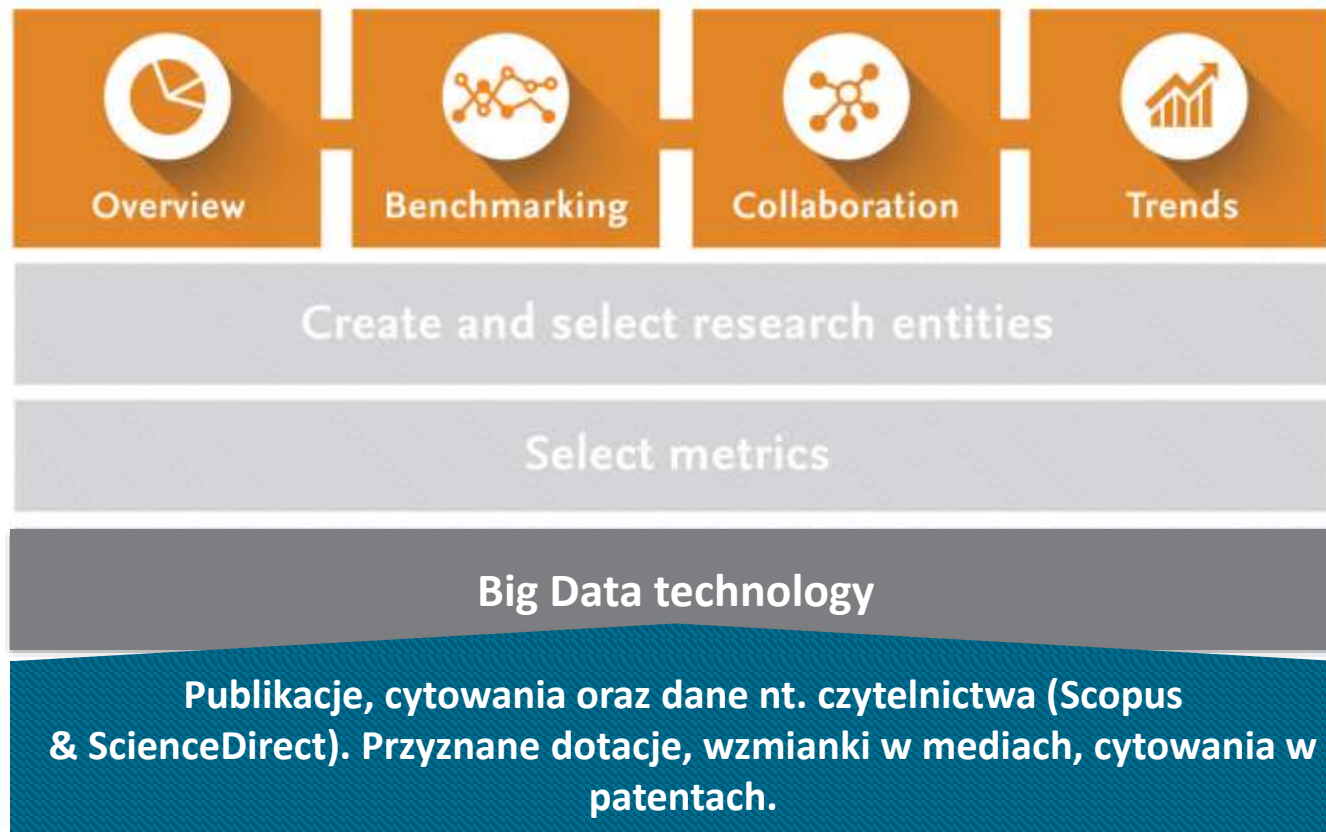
Overview

Benchmarking

Collaboration

Trends

Create and select research entities

Select metrics

Big Data technology

Publikacje, cytowania oraz dane nt. czytelnictwa (Scopus & ScienceDirect). Przyznane dotacje, wzmianki w mediach, cytowania w patentach.